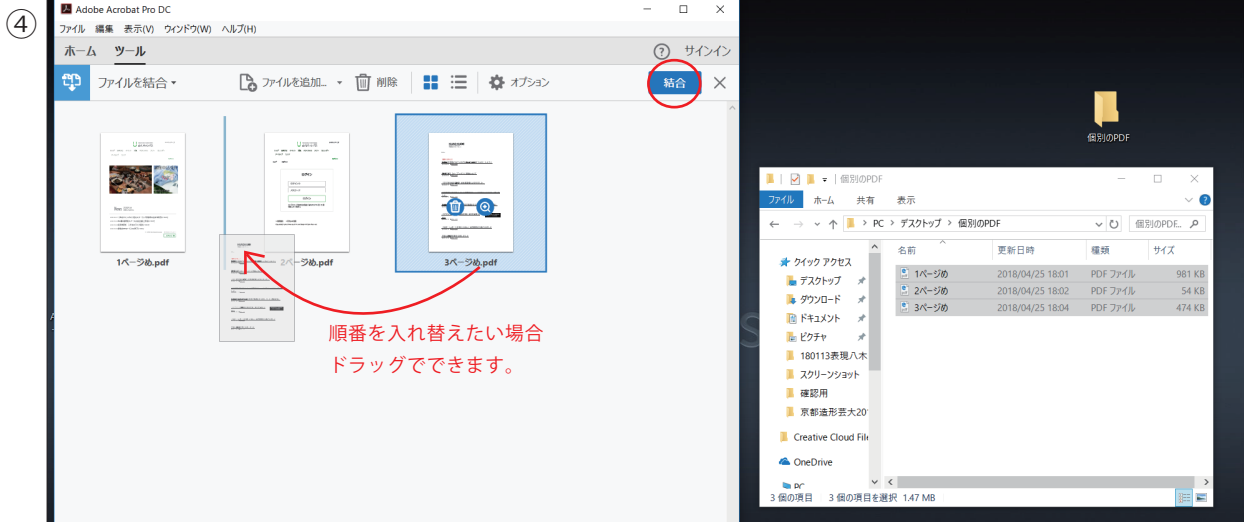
④

Adobe Acrobat Pro DC

ファイル 編集 表示(V) ウィンドウ(W) ヘルプ(H)

ホーム ツール

サインイン

ファイルを結合 ▾

ファイルを追加... ▾ 削除 オプション 結合

1ページめ.pdf

2ページめ.pdf

3ページめ.pdf

順番を入れ替えたい場合
ドラッグでできます。

個別のPDF

個別のPDF

ファイル ホーム 共有 表示

PC > デスクトップ > 個別のPDF

個別のPDF...

クイック アクセス
デスクトップ
ダウンロード
ドキュメント
ピクチャ
180113表現八木
スクリーンショット
確認用
京都造形芸大20
Creative Cloud File
OneDrive
PC

| 名前 | 更新日時 | 種類 | サイズ |
|---|---|---|---|
| 1ページめ | 2018/04/25 18:01 | PDF ファイル | 981 KB |
| 2ページめ | 2018/04/25 18:02 | PDF ファイル | 54 KB |
| 3ページめ | 2018/04/25 18:04 | PDF ファイル | 474 KB |

3 個の項目 3 個の項目を選択 1.47 MB